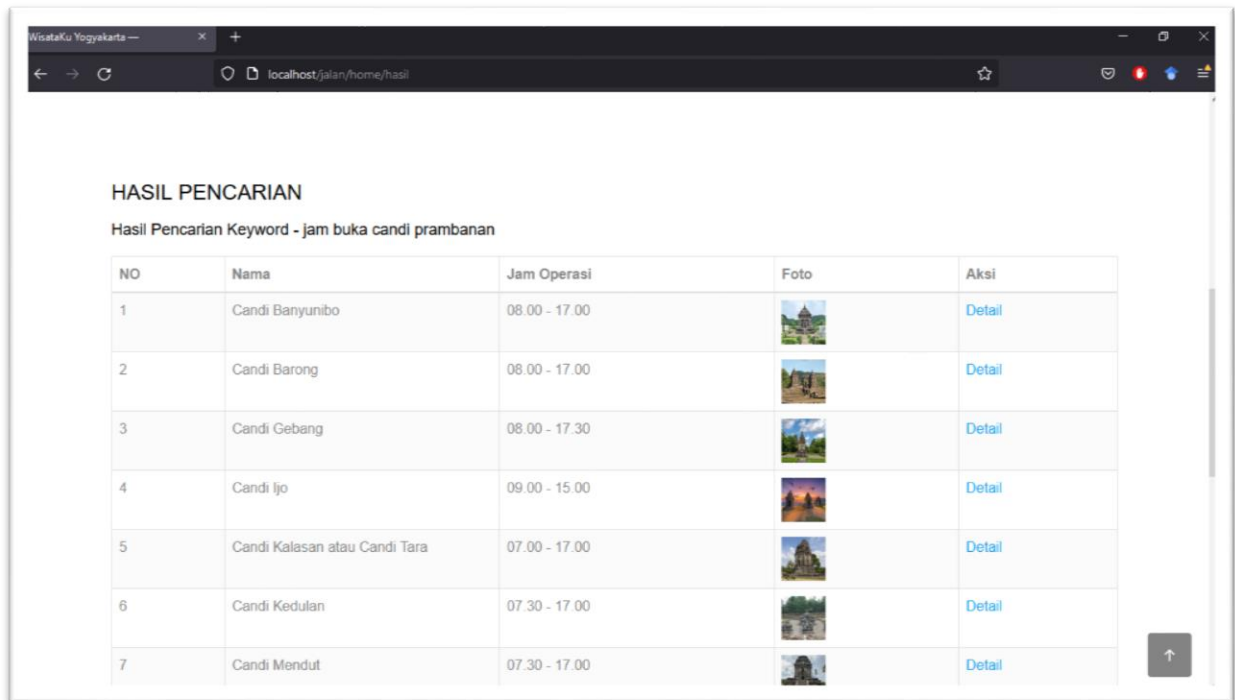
WisataKu Yogyakarta —

localhost/jalan/home/hasil

HASIL PENCARIAN

Hasil Pencarian Keyword - jam buka candi prambanan

| NO | Nama | Jam Operasi | Foto | Aksi |
|---|---|---|---|---|
| 1 | Candi Banyunibo | 08.00 - 17.00 | | Detail |
| 2 | Candi Barong | 08.00 - 17.00 | | Detail |
| 3 | Candi Gebang | 08.00 - 17.30 | | Detail |
| 4 | Candi Ijo | 09.00 - 15.00 | | Detail |
| 5 | Candi Kalasan atau Candi Tara | 07.00 - 17.00 | | Detail |
| 6 | Candi Kedulan | 07.30 - 17.00 | | Detail |
| 7 | Candi Mendut | 07.30 - 17.00 | | Detail |